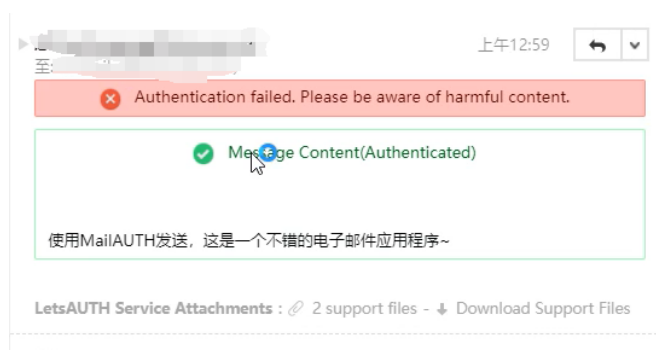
至

上午12:59

Authentication failed. Please be aware of harmful content.

Me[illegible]ge Content(Authenticated)

使用MailAUTH发送，这是一个不错的电子邮件应用程序~

LetsAUTH Service Attachments : 2 support files - Download Support Files